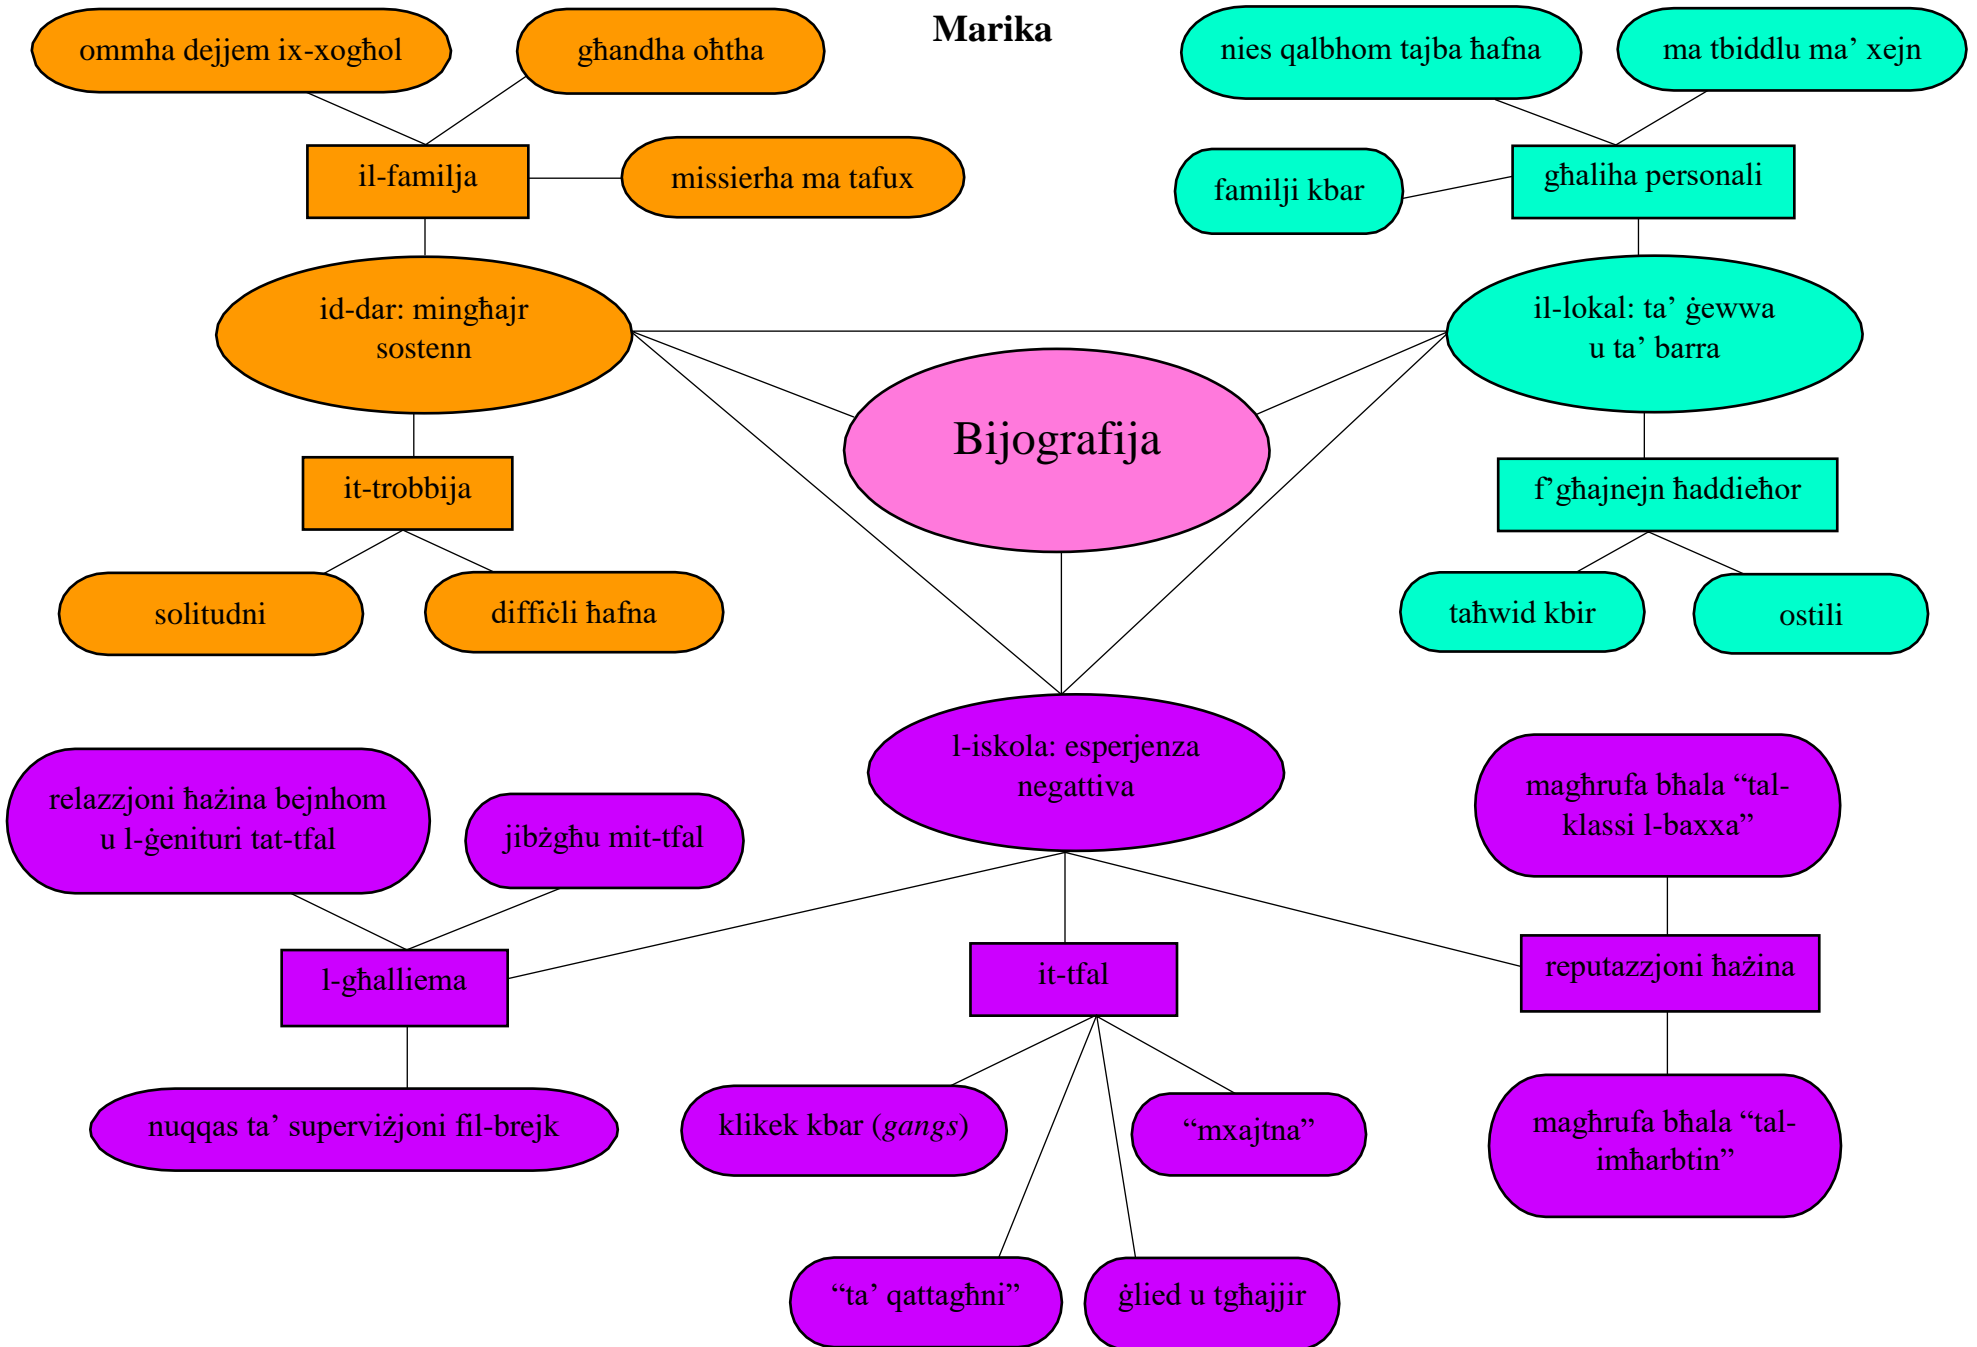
Marika

ommha dejjem ix-xogħol

għandha oħtha

il-familja

missierha ma tafux

id-dar: mingħajr sostenn

it-trobbija

solitudni

diffiċli ħafna

nies qalbhom tajba ħafna

ma tbiddlu ma' xejn

familji kbar

għaliha personali

il-lokal: ta' ġewwa u ta' barra

f'għajnejn ħaddieħor

taħwid kbir

ostili

Bijografija

l-iskola: esperjenza negattiva

relazzjoni ħażina bejnhom u l-ġenituri tat-tfal

jibżgħu mit-tfal

l-għalliema

nuqqas ta' superviżjoni fil-brejk

it-tfal

klikek kbar (*gangs*)

"mxajtna"

"ta' qattagħni"

ġlied u tgħajjir

magħrufa bħala "tal-klassi l-baxxa"

reputazzjoni ħażina

magħrufa bħala "tal-imħarbtin"